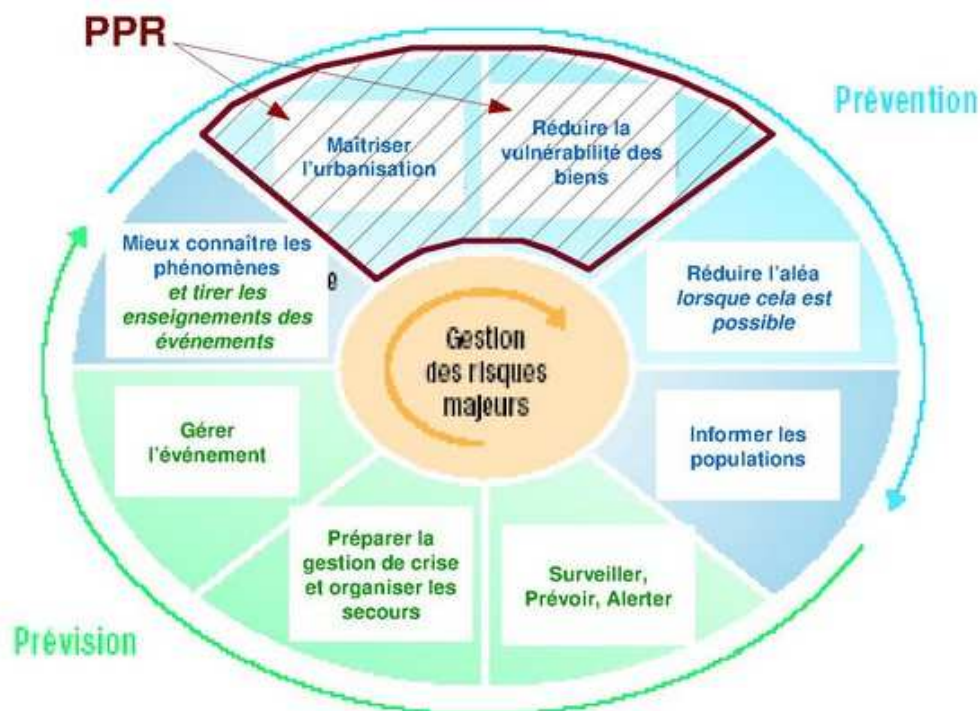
PPR

Prévention

Maitriser l'urbanisation

Réduire la vulnérabilité des biens

Mieux connaître les phénomènes et tirer les enseignements des événements

e

Réduire l'aléa lorsque cela est possible

Gestion des risques majeurs

Gérer l'événement

Informer les populations

Préparer la gestion de crise et organiser les secours

Surveiller, Prévoir, Alerter

Prévision